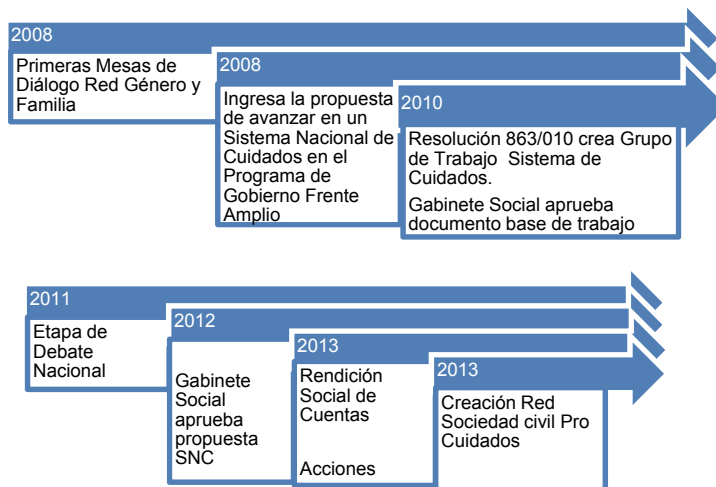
2008

Primeras Mesas de Diálogo Red Género y Familia

2008

Ingresa la propuesta de avanzar en un Sistema Nacional de Cuidados en el Programa de Gobierno Frente Amplio

2010

Resolución 863/010 crea Grupo de Trabajo Sistema de Cuidados.

Gabinete Social aprueba documento base de trabajo

2011

Etapa de Debate Nacional

2012

Gabinete Social aprueba propuesta SNC

2013

Rendición Social de Cuentas

Acciones

2013

Creación Red Sociedad civil Pro Cuidados